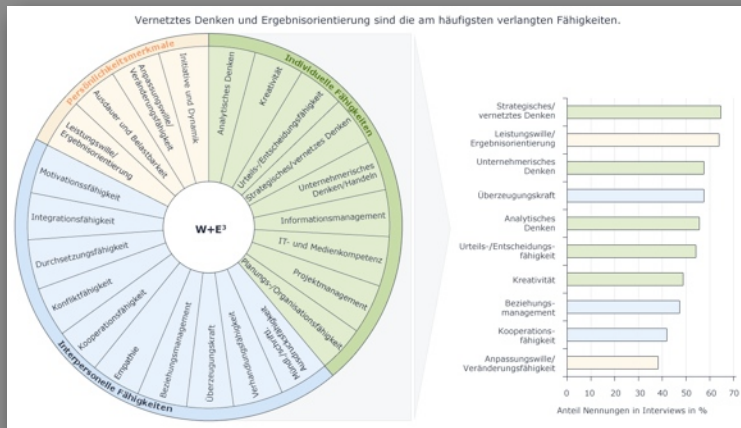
Vernetztes Denken und Ergebnisorientierung sind die am häufigsten verlangten Fähigkeiten.

Persönlichkeitsmerkmale

Initiative und Dynamik
Anpassungswille/ Veränderungsfähigkeit
Ausdauer und Belastbarkeit
Leistungswille/ Ergebnisorientierung

Individuelle Fähigkeiten

Analytisches Denken
Kreativität
Urteils-/Entscheidungsfähigkeit
Strategisches/vernetztes Denken
Unternehmerisches Denken/Handeln
Informationsmanagement
IT- und Medienkompetenz
Projektmanagement
Planungs-/Organisationsfähigkeit

Interpersonelle Fähigkeiten

Motivationsfähigkeit
Integrationsfähigkeit
Durchsetzungsfähigkeit
Konfliktfähigkeit
Kooperationsfähigkeit
Empathie
Beziehungsmanagement
Überzeugungskraft
Verhandlungsfähigkeit
Mündl./schriftl. Ausdrucksfähigkeit

W+E³

Strategisches/ vernetztes Denken
Leistungswille/ Ergebnisorientierung
Unternehmerisches Denken
Überzeugungskraft
Analytisches Denken
Urteils-/Entscheidungsfähigkeit
Kreativität
Beziehungsmanagement
Kooperationsfähigkeit
Anpassungswille/ Veränderungsfähigkeit

0 10 20 30 40 50 60 70
Anteil Nennungen in Interviews in %